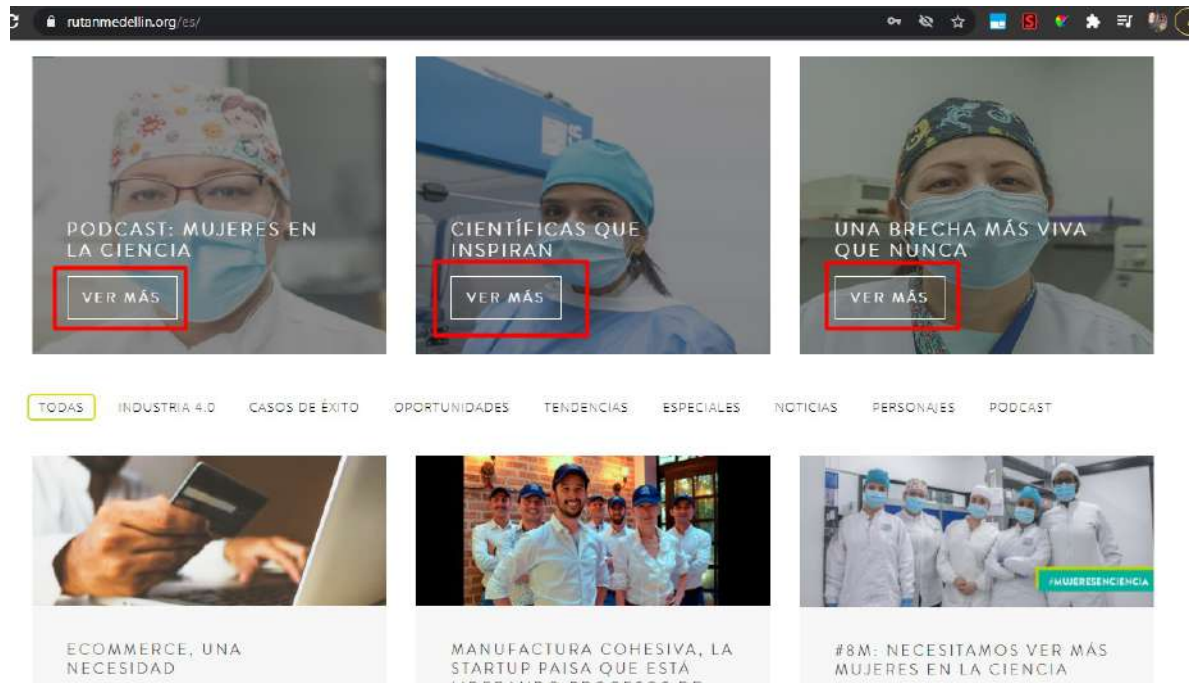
rutanmedellin.org/es/

PODCAST: MUJERES EN LA CIENCIA
VER MÁS

CIENTÍFICAS QUE INSPIRAN
VER MÁS

UNA BRECHA MÁS VIVA QUE NUNCA
VER MÁS

TODAS INDUSTRIA 4.0 CASOS DE ÉXITO OPORTUNIDADES TENDENCIAS ESPECIALES NOTICIAS PERSONAJES PODCAST

ECOMMERCE, UNA NECESIDAD

MANUFACTURA COHESIVA, LA STARTUP PAISA QUE ESTÁ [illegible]

#MUJERESENCIENCIA

#8M: NECESITAMOS VER MÁS MUJERES EN LA CIENCIA